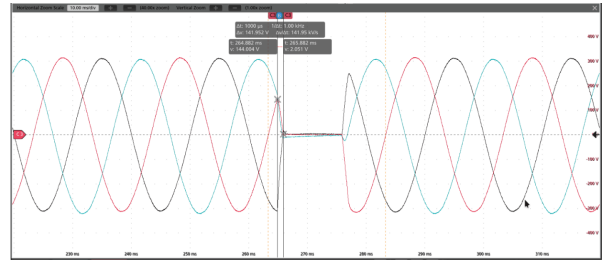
Horizontal Zoom Scale 10.00 ms/div 240 (div zoom) Vertical Zoom 1 (div zoom)

dt: 1000 µs 1/dt: 1.00 kHz
dv: 141.952 V dv/dt: 141.95 kV/s

t: 264.862 ms
v: 144.004 V

t: 265.862 ms
v: 2.051 V

300 V
150 V
-150 V
-300 V
-400 V

230 ms
240 ms
250 ms
260 ms
270 ms
280 ms
290 ms
300 ms
310 ms